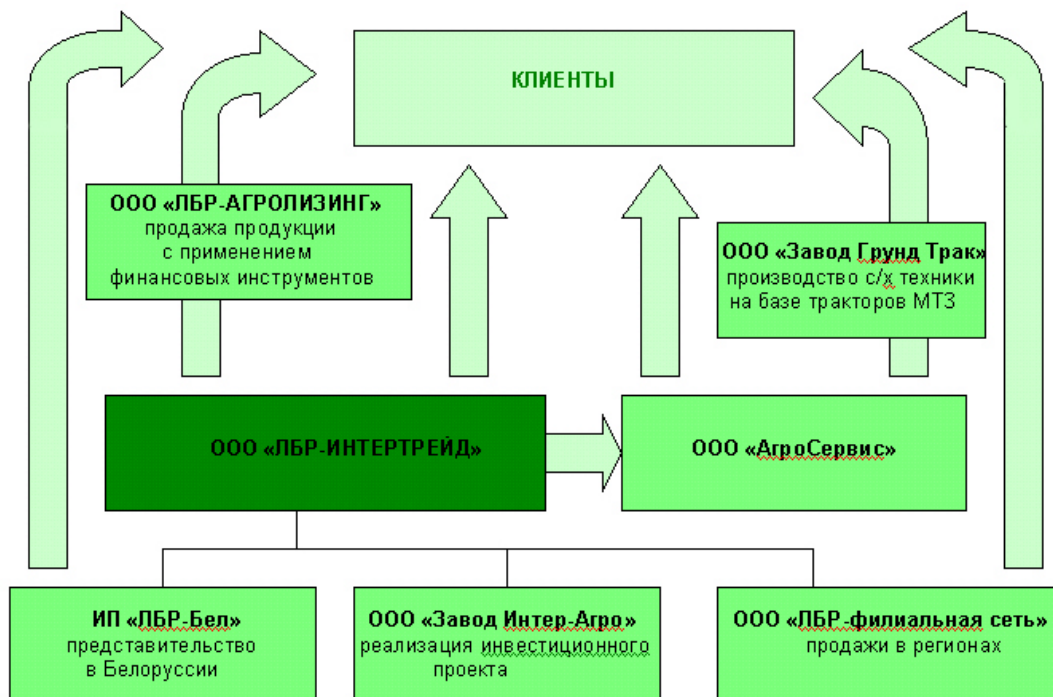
КЛИЕНТЫ

ООО «ЛБР-АГРОЛИЗИНГ»
продажа продукции
с применением
финансовых инструментов

ООО «Завод Грунд Трак»
производство с/х техники
на базе тракторов МТЗ

ООО «ЛБР-ИНТЕРТРЕЙД»

ООО «АгроСервис»

ИП «ЛБР-Бел»
представительство
в Белоруссии

ООО «Завод Интер-Агро»
реализация инвестиционного
проекта

ООО «ЛБР-филиальная сеть»
продажи в регионах